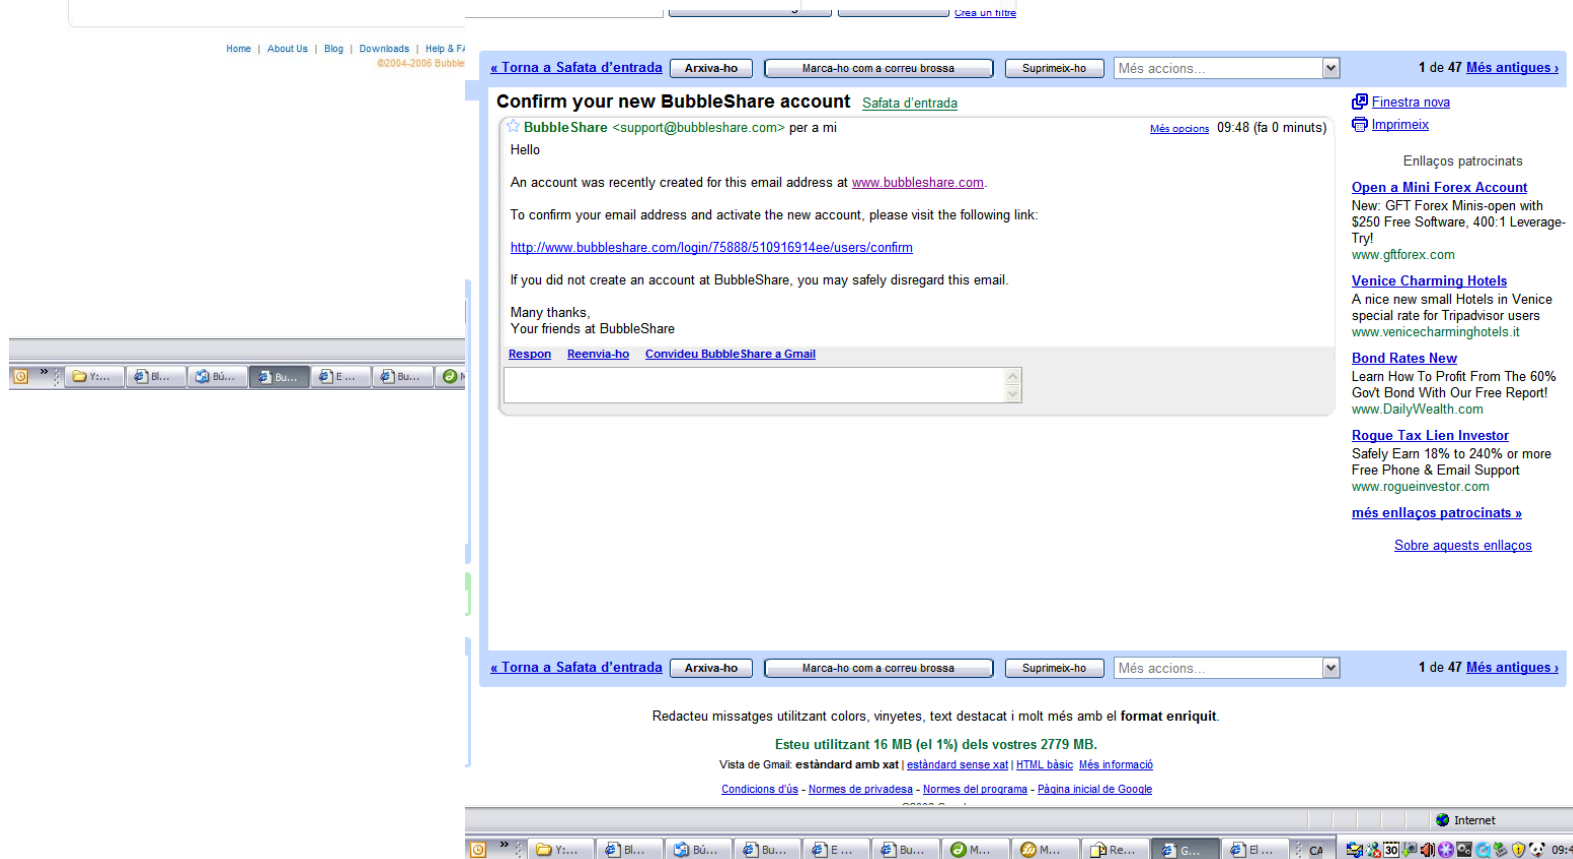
Home | About Us | Blog | Downloads | Help & F
©2004-2006 Bubble

Crea un filtre

« Torna a Safata d'entrada | Arxiva-ho | Marca-ho com a correu brossa | Suprimeix-ho | Més accions... | 1 de 47 Més antigues ›

Confirm your new BubbleShare account Safata d'entrada

BubbleShare <support@bubbleshare.com> per a mi Més opcions 09:48 (fa 0 minuts)

Hello

An account was recently created for this email address at www.bubbleshare.com.

To confirm your email address and activate the new account, please visit the following link:

http://www.bubbleshare.com/login/75888/510916914ee/users/confirm

If you did not create an account at BubbleShare, you may safely disregard this email.

Many thanks,
Your friends at BubbleShare

Respon Reenvia-ho Convideu BubbleShare a Gmail

Finestra nova
Imprimeix

Enllaços patrocinats

Open a Mini Forex Account
New: GFT Forex Minis-open with $250 Free Software, 400:1 Leverage-Try!
www.gftforex.com

Venice Charming Hotels
A nice new small Hotels in Venice special rate for Tripadvisor users
www.venicecharminghotels.it

Bond Rates New
Learn How To Profit From The 60% Gov't Bond With Our Free Report!
www.DailyWealth.com

Rogue Tax Lien Investor
Safely Earn 18% to 240% or more Free Phone & Email Support
www.rogueinvestor.com

més enllaços patrocinats »

Sobre aquests enllaços

« Torna a Safata d'entrada | Arxiva-ho | Marca-ho com a correu brossa | Suprimeix-ho | Més accions... | 1 de 47 Més antigues ›

Redacteu missatges utilitzant colors, vinyetes, text destacat i molt més amb el format enriquit.

Esteu utilitzant 16 MB (el 1%) dels vostres 2779 MB.

Vista de Gmail: estàndard amb xat | estàndard sense xat | HTML bàsic Més informació

Condicions d'ús - Normes de privadesa - Normes del programa - Pàgina inicial de Google

Internet

Y:... Bl... Bú... Bu... E... Bu...
Y:... Bl... Bú... Bu... E... Bu... M... M... Re... G... El... CA 09:4